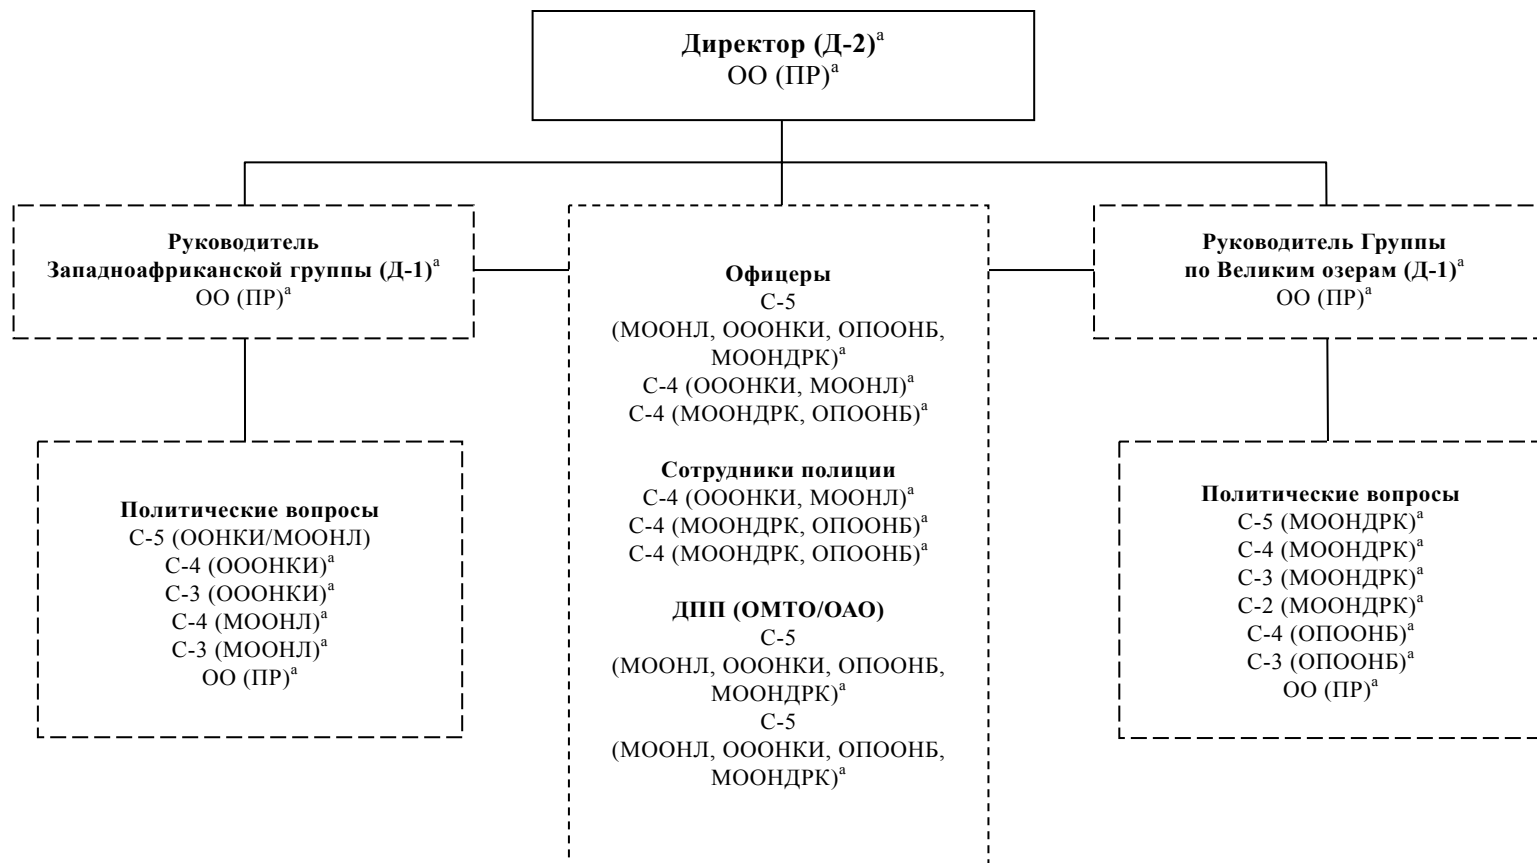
**Директор (Д-2)$^{а}$**
ОО (ПР)$^{а}$

**Руководитель Западноафриканской группы (Д-1)$^{а}$**
ОО (ПР)$^{а}$

**Политические вопросы**
С-5 (ООНКИ/МООНЛ)
С-4 (ОООНКИ)$^{а}$
С-3 (ОООНКИ)$^{а}$
С-4 (МООНЛ)$^{а}$
С-3 (МООНЛ)$^{а}$
ОО (ПР)$^{а}$

**Офицеры**
С-5
(МООНЛ, ОООНКИ, ОПООНБ, МООНДРК)$^{а}$
С-4 (ОООНКИ, МООНЛ)$^{а}$
С-4 (МООНДРК, ОПООНБ)$^{а}$

**Сотрудники полиции**
С-4 (ОООНКИ, МООНЛ)$^{а}$
С-4 (МООНДРК, ОПООНБ)$^{а}$
С-4 (МООНДРК, ОПООНБ)$^{а}$

**ДПП (ОМТО/ОАО)**
С-5
(МООНЛ, ОООНКИ, ОПООНБ, МООНДРК)$^{а}$
С-5
(МООНЛ, ОООНКИ, ОПООНБ, МООНДРК)$^{а}$

**Руководитель Группы по Великим озерам (Д-1)$^{а}$**
ОО (ПР)$^{а}$

**Политические вопросы**
С-5 (МООНДРК)$^{а}$
С-4 (МООНДРК)$^{а}$
С-3 (МООНДРК)$^{а}$
С-2 (МООНДРК)$^{а}$
С-4 (ОПООНБ)$^{а}$
С-3 (ОПООНБ)$^{а}$
ОО (ПР)$^{а}$